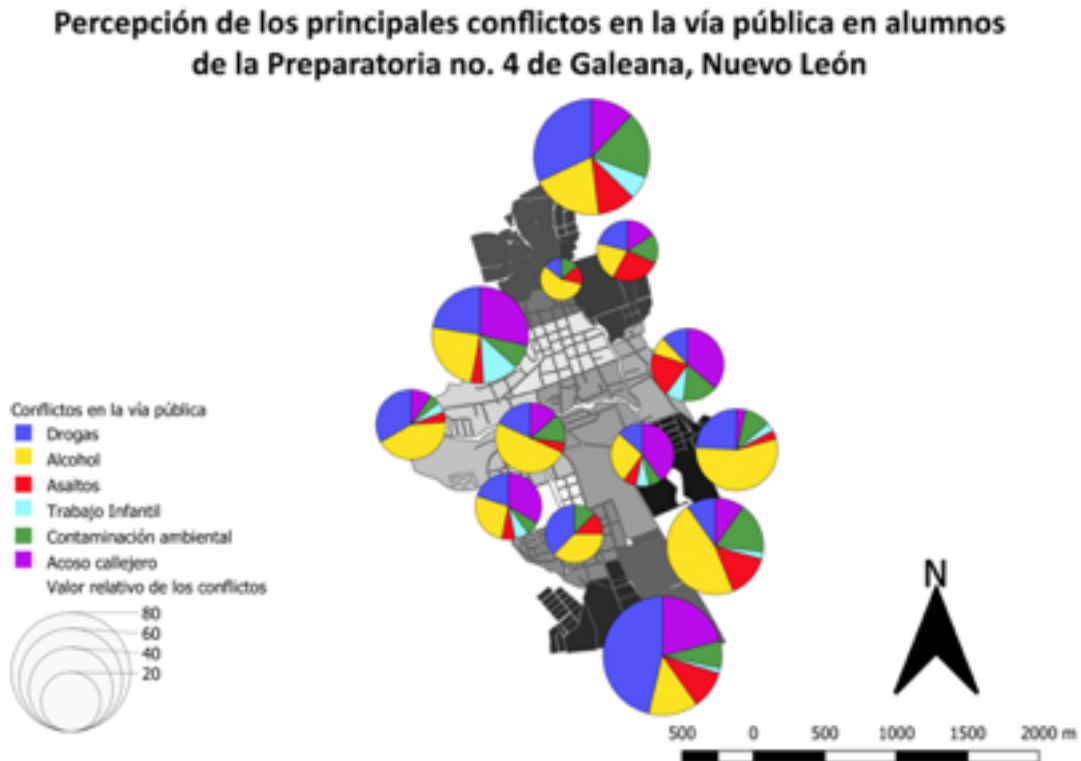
Percepción de los principales conflictos en la vía pública en alumnos de la Preparatoria no. 4 de Galeana, Nuevo León

Conflictos en la vía pública
Drogas
Alcohol
Asaltos
Trabajo Infantil
Contaminación ambiental
Acoso callejero
Valor relativo de los conflictos
80
60
40
20

N

500 0 500 1000 1500 2000 m